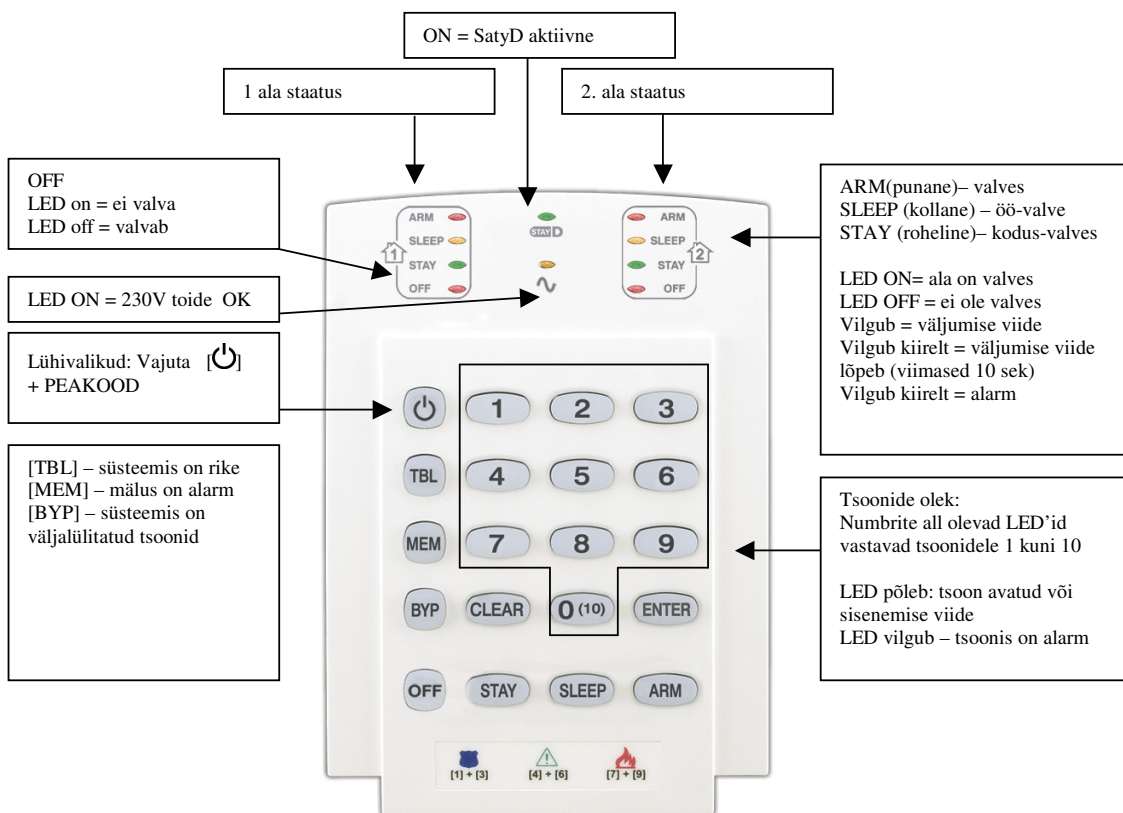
ON = SatyD aktiivne

1 ala staatus

2. ala staatus

OFF
LED on = ei valva
LED off = valvab

ARM(punane)– valves
SLEEP (kollane) – öö-valve
STAY (roheline)– kodus-valves

LED ON= ala on valves
LED OFF = ei ole valves
Vilgub = väljumise viide
Vilgub kiirelt = väljumise viide lõpeb (viimased 10 sek)
Vilgub kiirelt = alarm

LED ON = 230V toide OK

Lühivalikud: Vajuta [⏻] + PEAKOOD

[TBL] – süsteemis on rike
[MEM] – mälus on alarm
[BYP] – süsteemis on väljalülitatud tsoonid

Tsoonide olek:
Numbrite all olevad LED'id vastavad tsoonidele 1 kuni 10

LED põleb: tsoon avatud või sisenemise viide
LED vilgub – tsoonis on alarm

ARM
SLEEP
STAY
OFF
1
STAY D
ARM
SLEEP
STAY
OFF
2

1 2 3
TBL 4 5 6
MEM 7 8 9
BYP CLEAR 0 (10) ENTER
OFF STAY SLEEP ARM

[1] + [3]
[4] + [6]
[7] + [9]